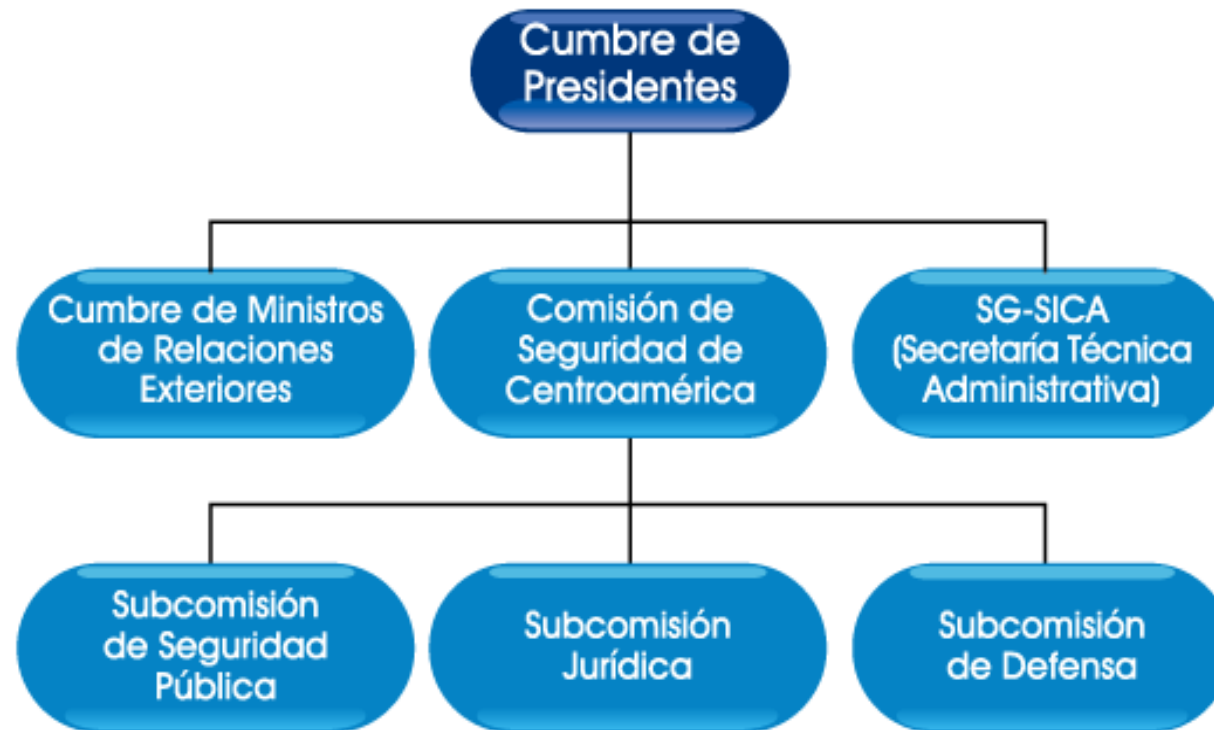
Cumbre de Presidentes

Cumbre de Ministros de Relaciones Exteriores

Comisión de Seguridad de Centroamérica

SG-SICA (Secretaría Técnica Administrativa)

Subcomisión de Seguridad Pública

Subcomisión Jurídica

Subcomisión de Defensa